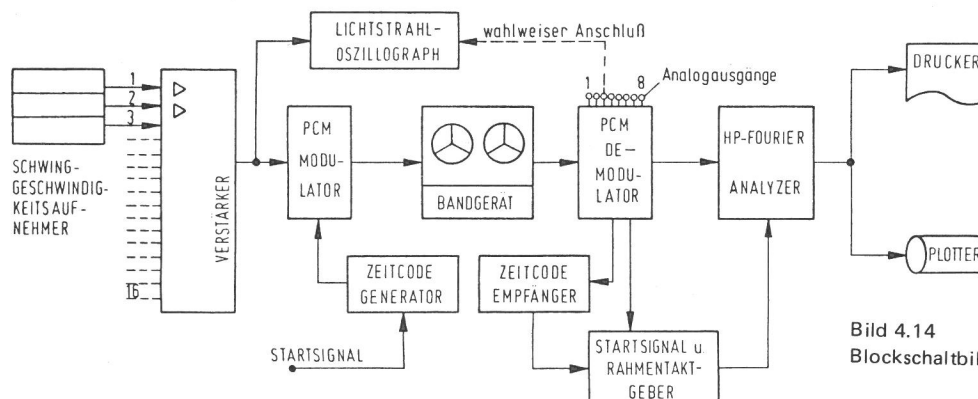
LICHTSTRAHL-
OSZILLOGRAPH

wahlweiser Anschluß

1
2
3

SCHWING-
GESCHWINDIG-
KEITSAUF-
NEHMER

16

VERSTÄRKER

PCM
MODU-
LATOR

BANDGERÄT

1 8
Analogausgänge

PCM
DE-
MODU-
LATOR

HP-FOURIER
ANALYZER

DRUCKER

PLOTTER

ZEITCODE
GENERATOR

ZEITCODE
EMPFÄNGER

STARTSIGNAL

STARTSIGNAL u.
RAHMENTAKT-
GEBER

Bild 4.14
Blockschaltbil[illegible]